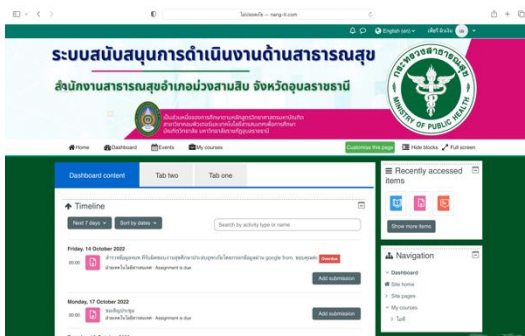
ไม่ปลอดภัย — nang-it.com

English (en)

ระบบสนับสนุนการดำเนินงานด้านสาธารณสุข

สำนักงานสาธารณสุขอำเภอม่วงสามสิบ จังหวัดอุบลราชธานี

กระทรวงสาธารณสุข MINISTRY OF PUBLIC HEALTH

Home Dashboard Events My courses

Customise this page Hide blocks Full screen

Dashboard content Tab two Tab one

Timeline

Next 7 days Sort by dates

Search by activity type or name

Friday, 14 October 2022

00:00 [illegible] Overdue

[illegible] · Assignment is due

Add submission

Monday, 17 October 2022

00:00 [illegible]

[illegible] · Assignment is due

Add submission

Recently accessed items

Show more items

Navigation

Dashboard

Site home

Site pages

My courses

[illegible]